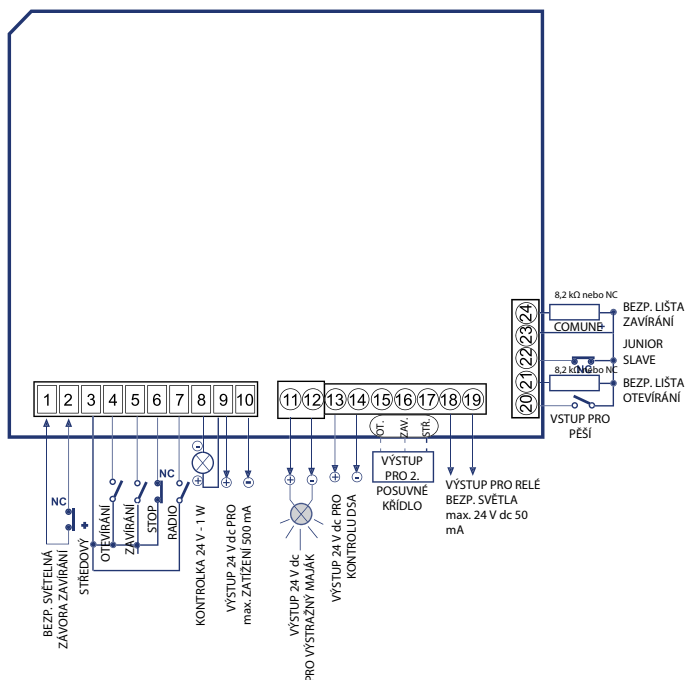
24
23
22
21
20
8,2 kΩ nebo NC
BEZP. LIŠTA ZAVÍRÁNÍ
COMUNE
JUNIOR SLAVE
NC
8,2 kΩ nebo NC
BEZP. LIŠTA OTEVÍRÁNÍ
VSTUP PRO PĚŠÍ

1 2 3 4 5 6 7 8 9 10
11 12
13 14 15 16 17 18 19

NC
NC
OT.
ZAV.
STŘ.
VÝSTUP PRO 2. POSUVNÉ KŘÍDLO
VÝSTUP PRO RELÉ BEZP. SVĚTLA max. 24 V dc 50 mA

BEZP. SVĚTELNÁ ZÁVORA ZAVÍRÁNÍ
STŘEDOVÝ
OTEVÍRÁNÍ
ZAVÍRÁNÍ
STOP
RADIO
KONTROLKA 24 V - 1 W
VÝSTUP 24 V dc PRO max. ZATÍŽENÍ 500 mA
VÝSTUP 24 V dc PRO VÝSTRAŽNÝ MAJÁK
VÝSTUP 24 V dc PRO KONTROLU DSA